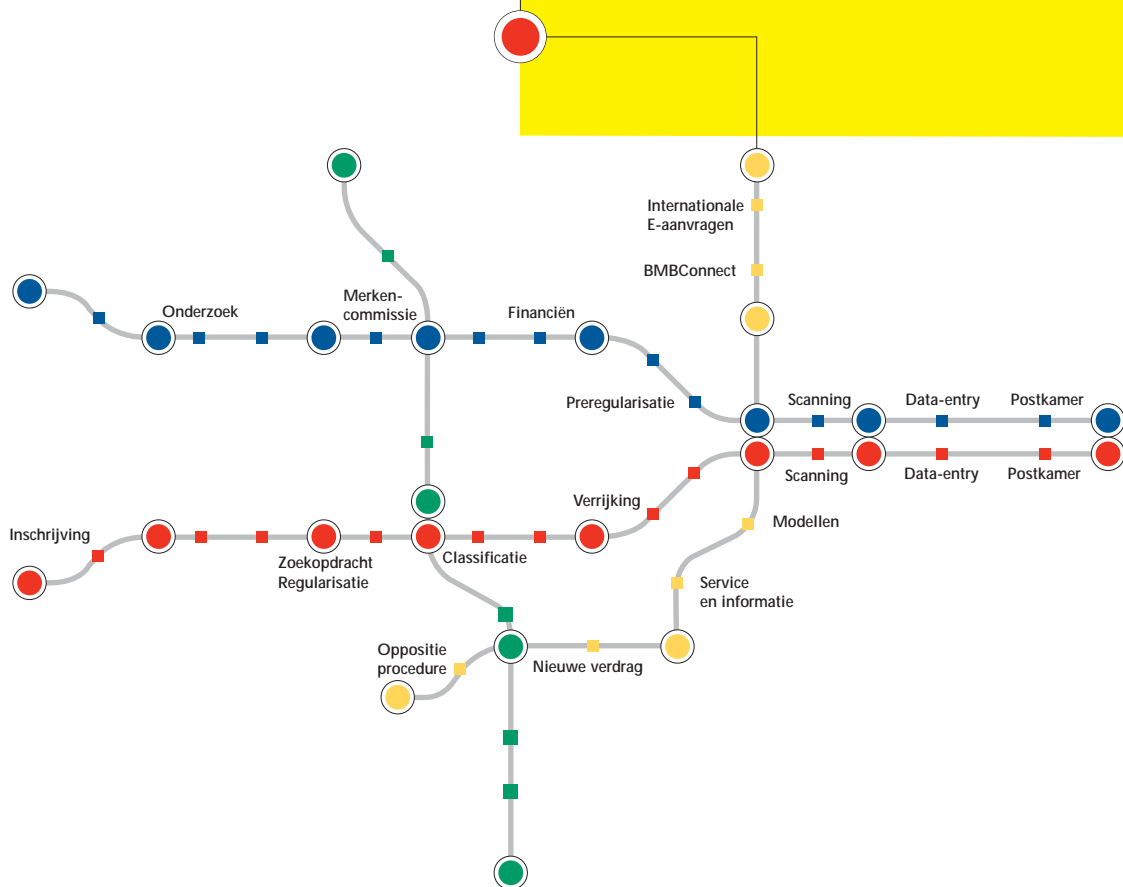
Internationale E-aanvragen

BMBConnect

Onderzoek

Merken-commissie

Financiën

Preregularisatie

Scanning

Data-entry

Postkamer

Scanning

Data-entry

Postkamer

Verrijking

Modellen

Inschrijving

Zoekopdracht Regularisatie

Classificatie

Service en informatie

Oppositie procedure

Nieuwe verdrag